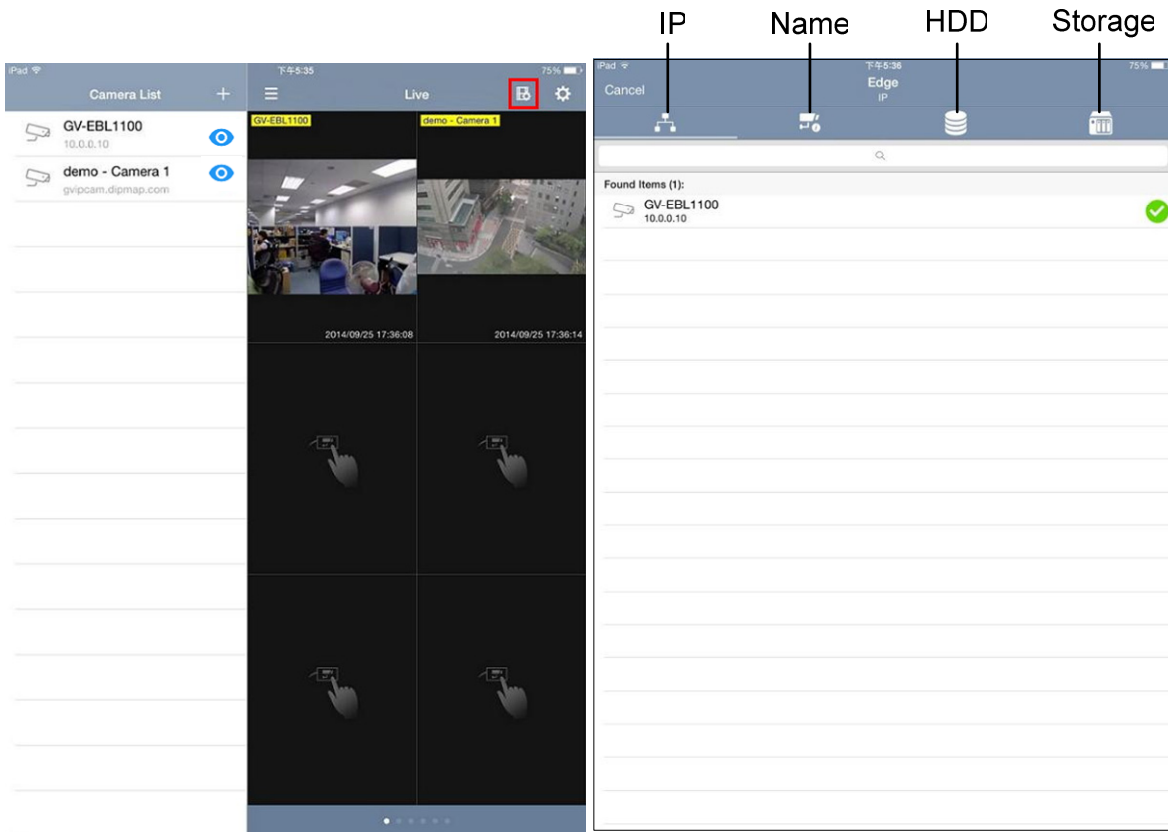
IP Name HDD Storage

iPad
Camera List +
GV-EBL1100
10.0.0.10
demo - Camera 1
gvipcam.dipmap.com

下午5:35 75%
Live
GV-EBL1100
demo - Camera 1
2014/09/25 17:36:08
2014/09/25 17:36:14

iPad 下午5:36 75%
Cancel
Edge
IP
Found Items (1):
GV-EBL1100
10.0.0.10